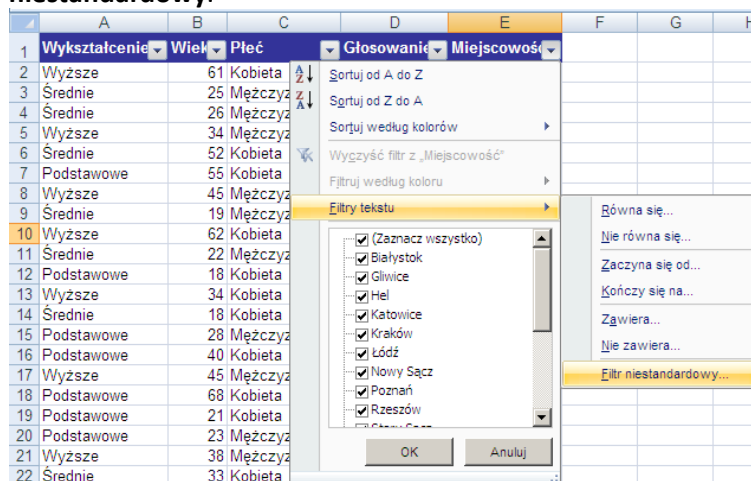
niestandardowy.

|  | A | B | C | D | E | F | G | H |
|---|---|---|---|---|---|---|---|---|
| 1 | Wykształcenie | Wiek | Płeć | Głosowanie | Miejscowość |  |  |  |
| 2 | Wyższe | 61 | Kobieta |  |  |  |  |  |
| 3 | Średnie | 25 | Mężczyz |  |  |  |  |  |
| 4 | Średnie | 26 | Mężczyz |  |  |  |  |  |
| 5 | Wyższe | 34 | Mężczyz |  |  |  |  |  |
| 6 | Średnie | 52 | Kobieta |  |  |  |  |  |
| 7 | Podstawowe | 55 | Kobieta |  |  |  |  |  |
| 8 | Wyższe | 45 | Mężczyz |  |  |  |  |  |
| 9 | Średnie | 19 | Mężczyz |  |  |  |  |  |
| 10 | Wyższe | 62 | Kobieta |  |  |  |  |  |
| 11 | Średnie | 22 | Mężczyz |  |  |  |  |  |
| 12 | Podstawowe | 18 | Kobieta |  |  |  |  |  |
| 13 | Wyższe | 34 | Kobieta |  |  |  |  |  |
| 14 | Średnie | 18 | Kobieta |  |  |  |  |  |
| 15 | Podstawowe | 28 | Mężczyz |  |  |  |  |  |
| 16 | Podstawowe | 40 | Kobieta |  |  |  |  |  |
| 17 | Wyższe | 45 | Mężczyz |  |  |  |  |  |
| 18 | Podstawowe | 68 | Kobieta |  |  |  |  |  |
| 19 | Podstawowe | 21 | Kobieta |  |  |  |  |  |
| 20 | Podstawowe | 23 | Mężczyz |  |  |  |  |  |
| 21 | Wyższe | 38 | Mężczyz |  |  |  |  |  |
| 22 | Średnie | 33 | Kobieta |  |  |  |  |  |

Sortuj od A do Z
Sortuj od Z do A
Sortuj według kolorów
Wyczyść filtr z „Miejscowość"
Filtruj według koloru
Filtry tekstu
(Zaznacz wszystko)
Białystok
Gliwice
Hel
Katowice
Kraków
Łódź
Nowy Sącz
Poznań
Rzeszów
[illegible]
OK
Anuluj

Równa się...
Nie równa się...
Zaczyna się od...
Kończy się na...
Zawiera...
Nie zawiera...
Filtr niestandardowy...